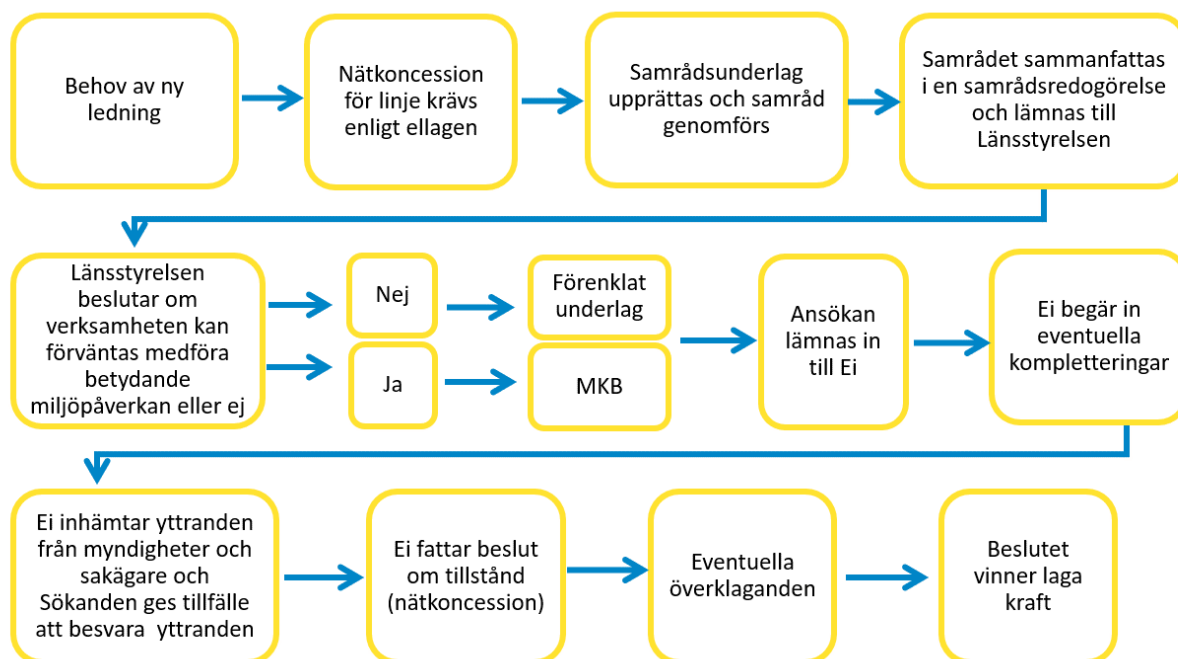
Behov av ny ledning

Nätkoncession för linje krävs enligt ellagen

Samrådsunderlag upprättas och samråd genomförs

Samrådet sammanfattas i en samrådsredogörelse och lämnas till Länsstyrelsen

Länsstyrelsen beslutar om verksamheten kan förväntas medföra betydande miljöpåverkan eller ej

Nej

Förenklat underlag

Ja

MKB

Ansökan lämnas in till Ei

Ei begär in eventuella kompletteringar

Ei inhämtar yttranden från myndigheter och sakägare och Sökanden ges tillfälle att besvara yttranden

Ei fattar beslut om tillstånd (nätkoncession)

Eventuella överklaganden

Beslutet vinner laga kraft